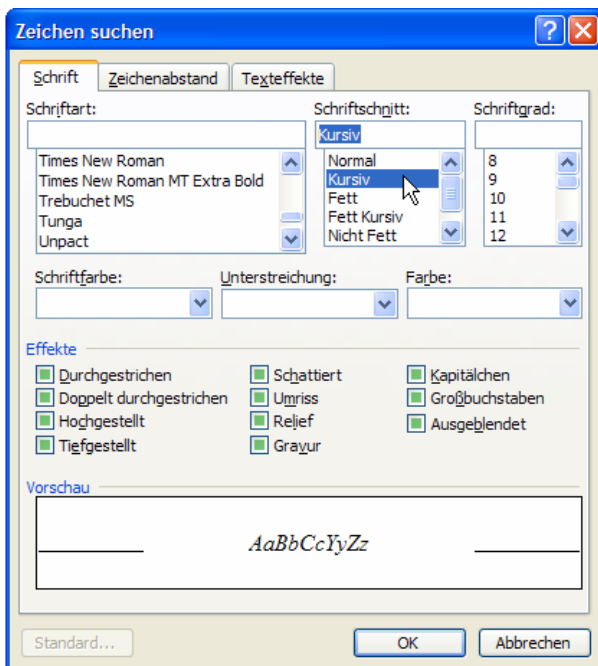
Zeichen suchen

Schrift | Zeichenabstand | Texteffekte

Schriftart:

Times New Roman
Times New Roman MT Extra Bold
Trebuchet MS
Tunga
Unpact

Schriftschnitt:

Kursiv

Normal
Kursiv
Fett
Fett Kursiv
Nicht Fett

Schriftgrad:

8
9
10
11
12

Schriftfarbe:

Unterstreichung:

Farbe:

Effekte

Durchgestrichen
Doppelt durchgestrichen
Hochgestellt
Tiefgestellt

Schattiert
Umriss
Relief
Gravur

Kapitälchen
Großbuchstaben
Ausgeblendet

Vorschau

AaBbCcYyZz

Standard...

OK

Abbrechen